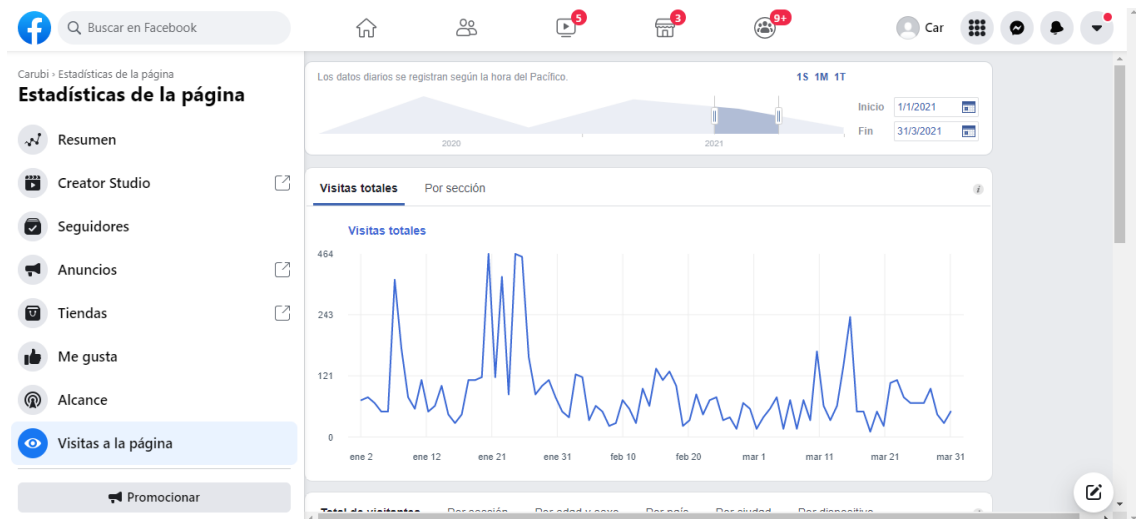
Buscar en Facebook

5

3

9+

Car

Carubi › Estadísticas de la página

Estadísticas de la página

Resumen

Creator Studio

Seguidores

Anuncios

Tiendas

Me gusta

Alcance

Visitas a la página

Promocionar

Los datos diarios se registran según la hora del Pacífico.

1S 1M 1T

2020

2021

Inicio 1/1/2021

Fin 31/3/2021

Visitas totales

Por sección

Visitas totales

464

243

121

0

ene 2 ene 12 ene 21 ene 31 feb 10 feb 20 mar 1 mar 11 mar 21 mar 31

Total de visitantes Por sección Por edad y sexo Por país Por ciudad Por dispositivo